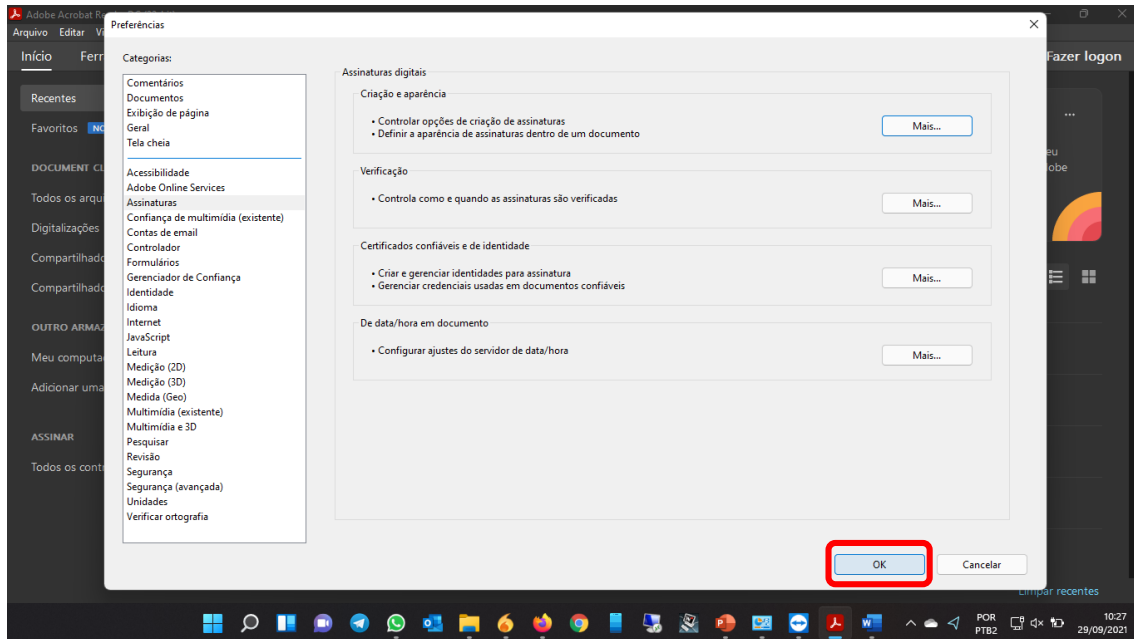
Adobe Acrobat R
Arquivo Editar Vi
Início Ferr
Recentes
Favoritos NO
DOCUMENT CL
Todos os arqu
Digitalizaçõe
Compartilhad
Compartilhad
OUTRO ARMAZ
Meu computa
Adicionar uma
ASSINAR
Todos os cont

Fazer logon
...
eu
obe
Limpar recentes

Preferências

Categorias:
Comentários
Documentos
Exibição de página
Geral
Tela cheia
Acessibilidade
Adobe Online Services
Assinaturas
Confiança de multimídia (existente)
Contas de email
Controlador
Formulários
Gerenciador de Confiança
Identidade
Idioma
Internet
JavaScript
Leitura
Medição (2D)
Medição (3D)
Medida (Geo)
Multimídia (existente)
Multimídia e 3D
Pesquisar
Revisão
Segurança
Segurança (avançada)
Unidades
Verificar ortografia

Assinaturas digitais

Criação e aparência
• Controlar opções de criação de assinaturas
• Definir a aparência de assinaturas dentro de um documento
Mais...

Verificação
• Controla como e quando as assinaturas são verificadas
Mais...

Certificados confiáveis e de identidade
• Criar e gerenciar identidades para assinatura
• Gerenciar credenciais usadas em documentos confiáveis
Mais...

De data/hora em documento
• Configurar ajustes do servidor de data/hora
Mais...

OK
Cancelar

POR PTB2
10:27
29/09/2021